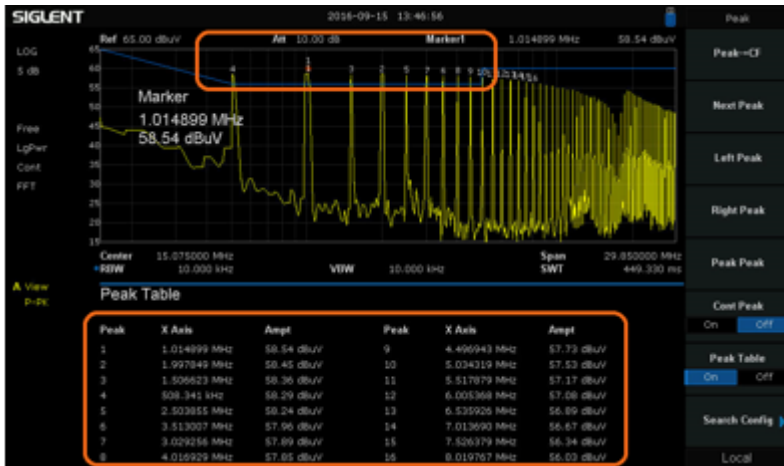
SIGLENT

2016-09-15 13:46:56

Peak

Ref 65.00 dBuV

Att 10.00 dB

Marker1

1.014899 MHz

58.54 dBuV

LOG

5 dB

Free

LgPwr

Cont

FFT

A View

P-PK

65
60
55
50
45
40
35
30
25
20
15

Marker
1.014899 MHz
58.54 dBuV

4 1 3 2 6 5 7 8 9 10 11 12 13 14 15 16

Center 15.075000 MHz

RBW 10.000 kHz

VBW 10.000 kHz

Span 29.850000 MHz

SWT 449.330 ms

Peak Table

| Peak | X Axis | Ampt | Peak | X Axis | Ampt |
|---|---|---|---|---|---|
| 1 | 1.014899 MHz | 58.54 dBuV | 9 | 4.496943 MHz | 57.73 dBuV |
| 2 | 1.997849 MHz | 58.45 dBuV | 10 | 5.034319 MHz | 57.53 dBuV |
| 3 | 1.506623 MHz | 58.36 dBuV | 11 | 5.517879 MHz | 57.17 dBuV |
| 4 | 508.341 kHz | 58.29 dBuV | 12 | 6.005368 MHz | 57.08 dBuV |
| 5 | 2.503855 MHz | 58.24 dBuV | 13 | 6.535926 MHz | 56.89 dBuV |
| 6 | 3.513007 MHz | 57.96 dBuV | 14 | 7.013690 MHz | 56.67 dBuV |
| 7 | 3.029256 MHz | 57.89 dBuV | 15 | 7.526379 MHz | 56.34 dBuV |
| 8 | 4.016929 MHz | 57.85 dBuV | 16 | 8.019767 MHz | 56.03 dBuV |

Peak→CF

Next Peak

Left Peak

Right Peak

Peak Peak

Cont Peak

On Off

Peak Table

On Off

Search Config

Local